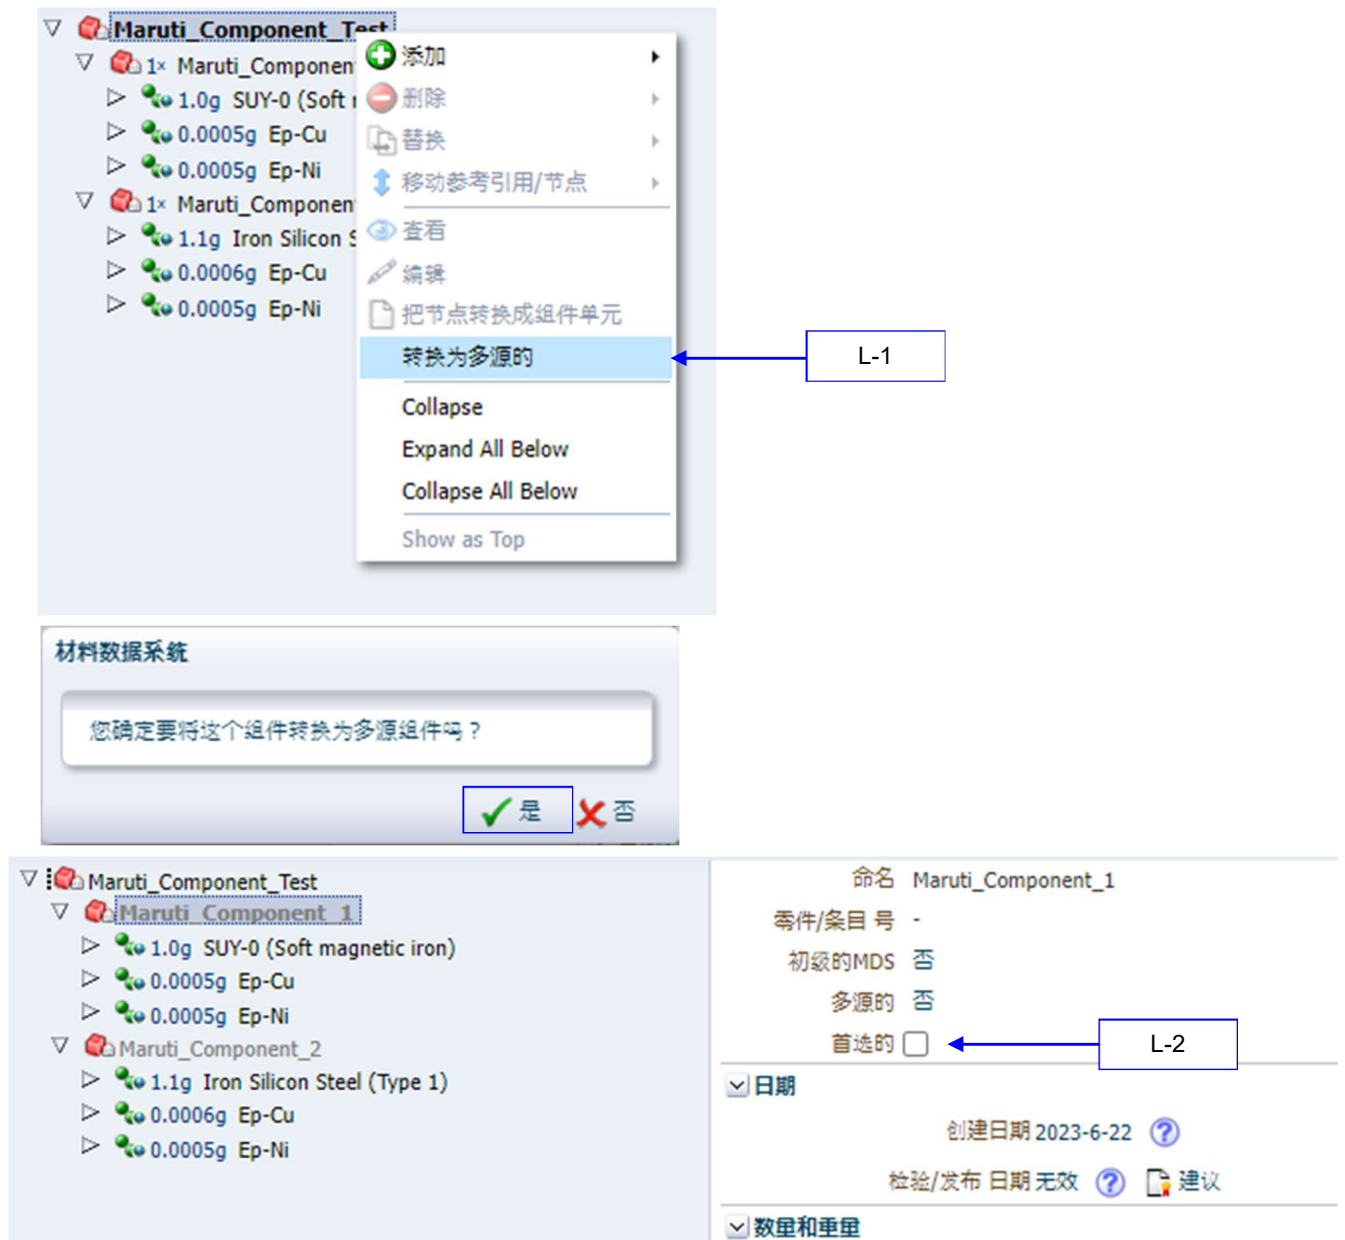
Maruti_Component_Test
1× Maruti_Componen
1.0g SUY-0 (Soft
0.0005g Ep-Cu
0.0005g Ep-Ni
1× Maruti_Componen
1.1g Iron Silicon
0.0006g Ep-Cu
0.0005g Ep-Ni

添加
删除
替换
移动参考引用/节点
查看
编辑
把节点转换成组件单元
转换为多源的
Collapse
Expand All Below
Collapse All Below
Show as Top

L-1

材料数据系统

您确定要将这个组件转换为多源组件吗？

是 否

Maruti_Component_Test
Maruti_Component_1
1.0g SUY-0 (Soft magnetic iron)
0.0005g Ep-Cu
0.0005g Ep-Ni
Maruti_Component_2
1.1g Iron Silicon Steel (Type 1)
0.0006g Ep-Cu
0.0005g Ep-Ni

命名 Maruti_Component_1
零件/条目 号 -
初级的MDS 否
多源的 否
首选的

L-2

日期
创建日期 2023-6-22
检验/发布 日期 无效 建议
数量和重量